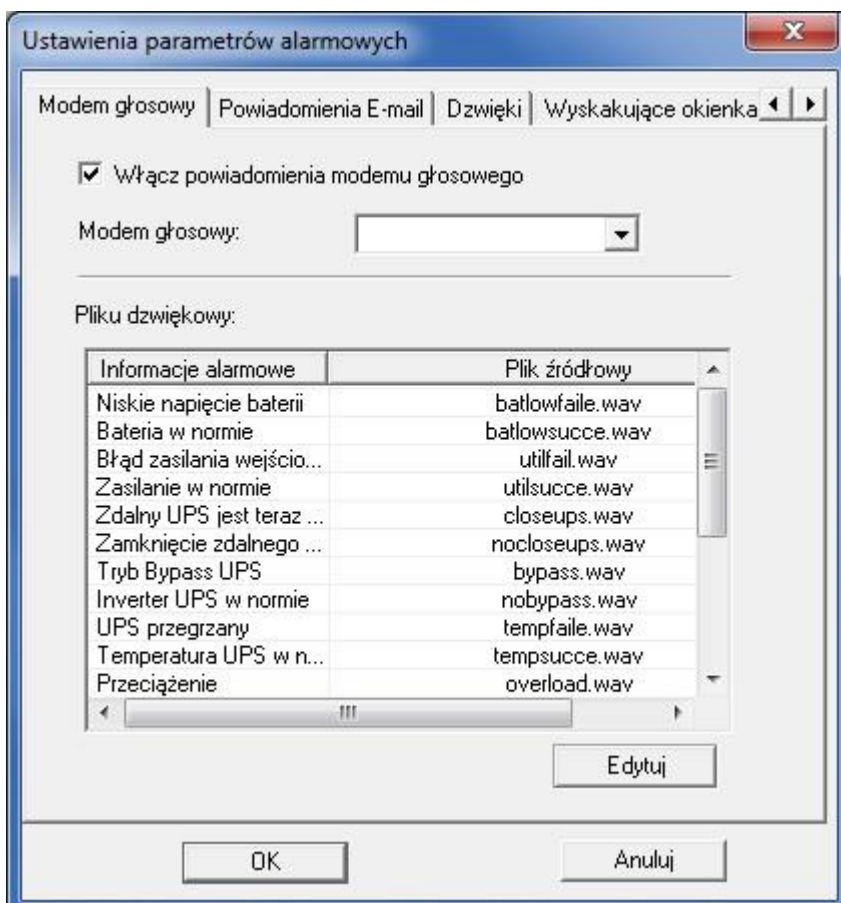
Ustawienia parametrów alarmowych

Modem głosowy | Powiadomienia E-mail | Dzwięki | Wyskakujące okienka

Włącz powiadomienia modemu głosowego

Modem głosowy:

Pliku dzwiękowy:

| Informacje alarmowe | Plik źródłowy |
|---|---|
| Niskie napięcie baterii | batlowfaile.wav |
| Bateria w normie | batlowsucce.wav |
| Błąd zasilania wejścio... | utilfail.wav |
| Zasilanie w normie | utilsucce.wav |
| Zdalny UPS jest teraz ... | closeups.wav |
| Zamknięcie zdalnego ... | nocloseups.wav |
| Tryb Bypass UPS | bypass.wav |
| Inverter UPS w normie | nobypass.wav |
| UPS przegrzany | tempfaile.wav |
| Temperatura UPS w n... | tempsucce.wav |
| Przeciążenie | overload.wav |

Edytuj

OK

Anuluj